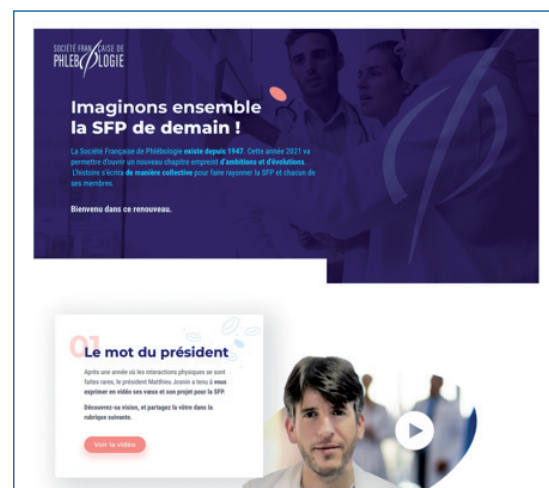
SOCIÉTÉ FRANÇAISE DE PHLEBOLOGIE

Imaginons ensemble la SFP de demain !

La Société Française de Phlébologie existe depuis 1947. Cette année 2021 va permettre d'ouvrir un nouveau chapitre empreint d'ambitions et d'évolutions. L'histoire s'écrira de manière collective pour faire rayonner la SFP et chacun de ses membres.

Bienvenu dans ce renouveau.

01 Le mot du président

Après une année où les interactions physiques se sont faites rares, le président Matthieu Josnin a tenu à vous exprimer en vidéo ses vœux et son projet pour la SFP.

Découvrez-sa vision, et partagez la vôtre dans la rubrique suivante.

Voir la vidéo